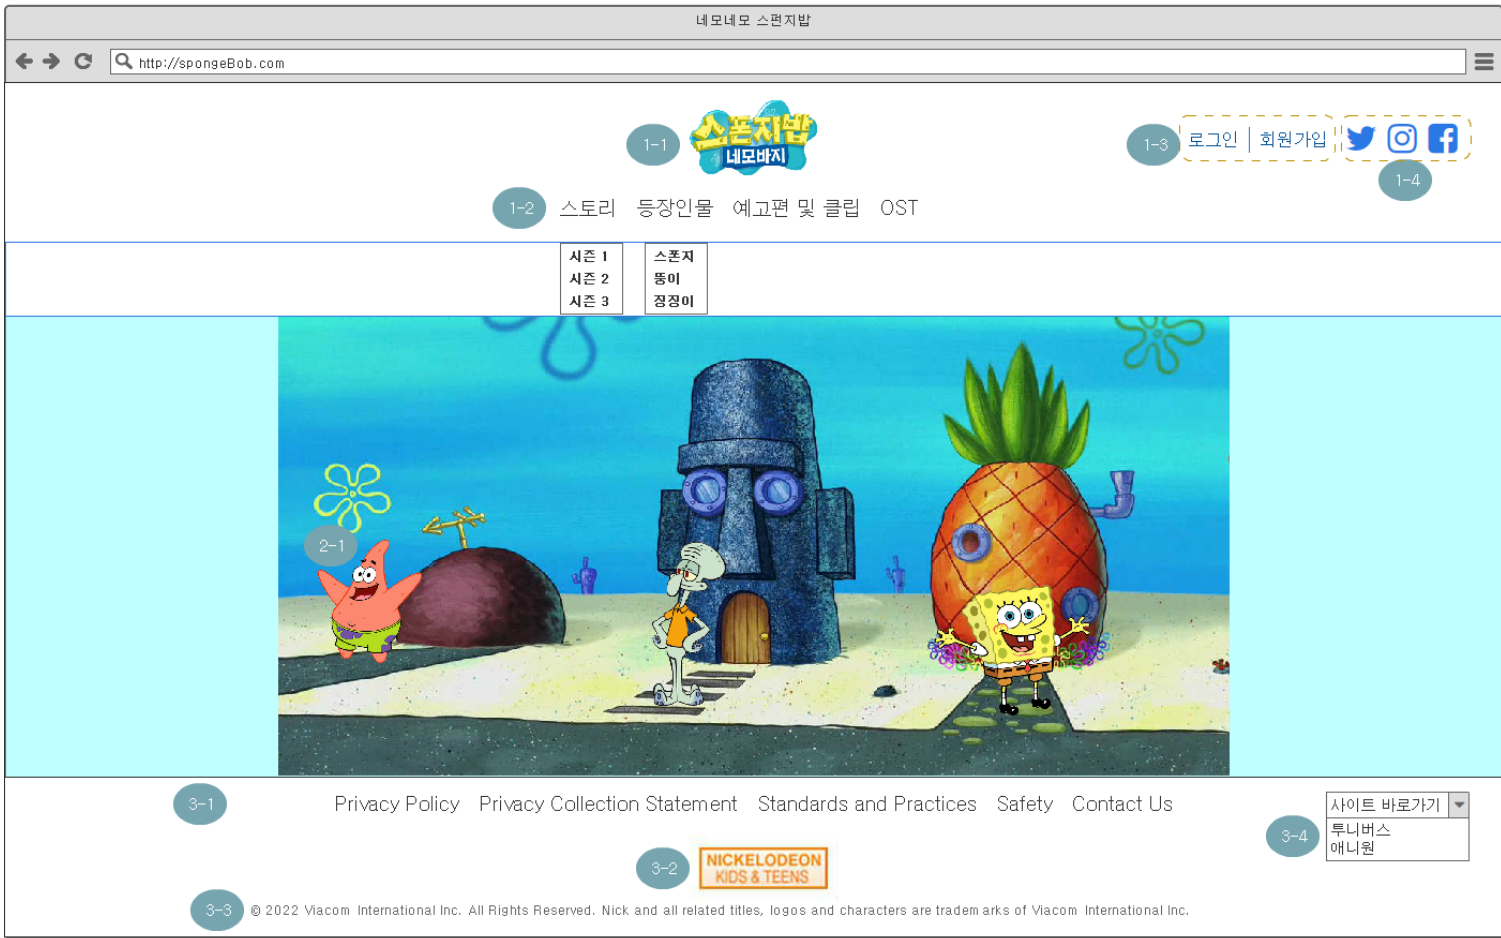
네모네모 스펀지밥

http://spongeBob.com

1-1 스폰지밥 네모바지

1-3 로그인 | 회원가입

1-4

1-2 스토리 등장인물 예고편 및 클립 OST

시즌 1
시즌 2
시즌 3

스폰지
뚱이
징징이

2-1

3-1 Privacy Policy Privacy Collection Statement Standards and Practices Safety Contact Us

사이트 바로가기
투니버스
애니원

3-4

3-2 NICKELODEON KIDS & TEENS

3-3 © 2022 Viacom International Inc. All Rights Reserved. Nick and all related titles, logos and characters are trademarks of Viacom International Inc.